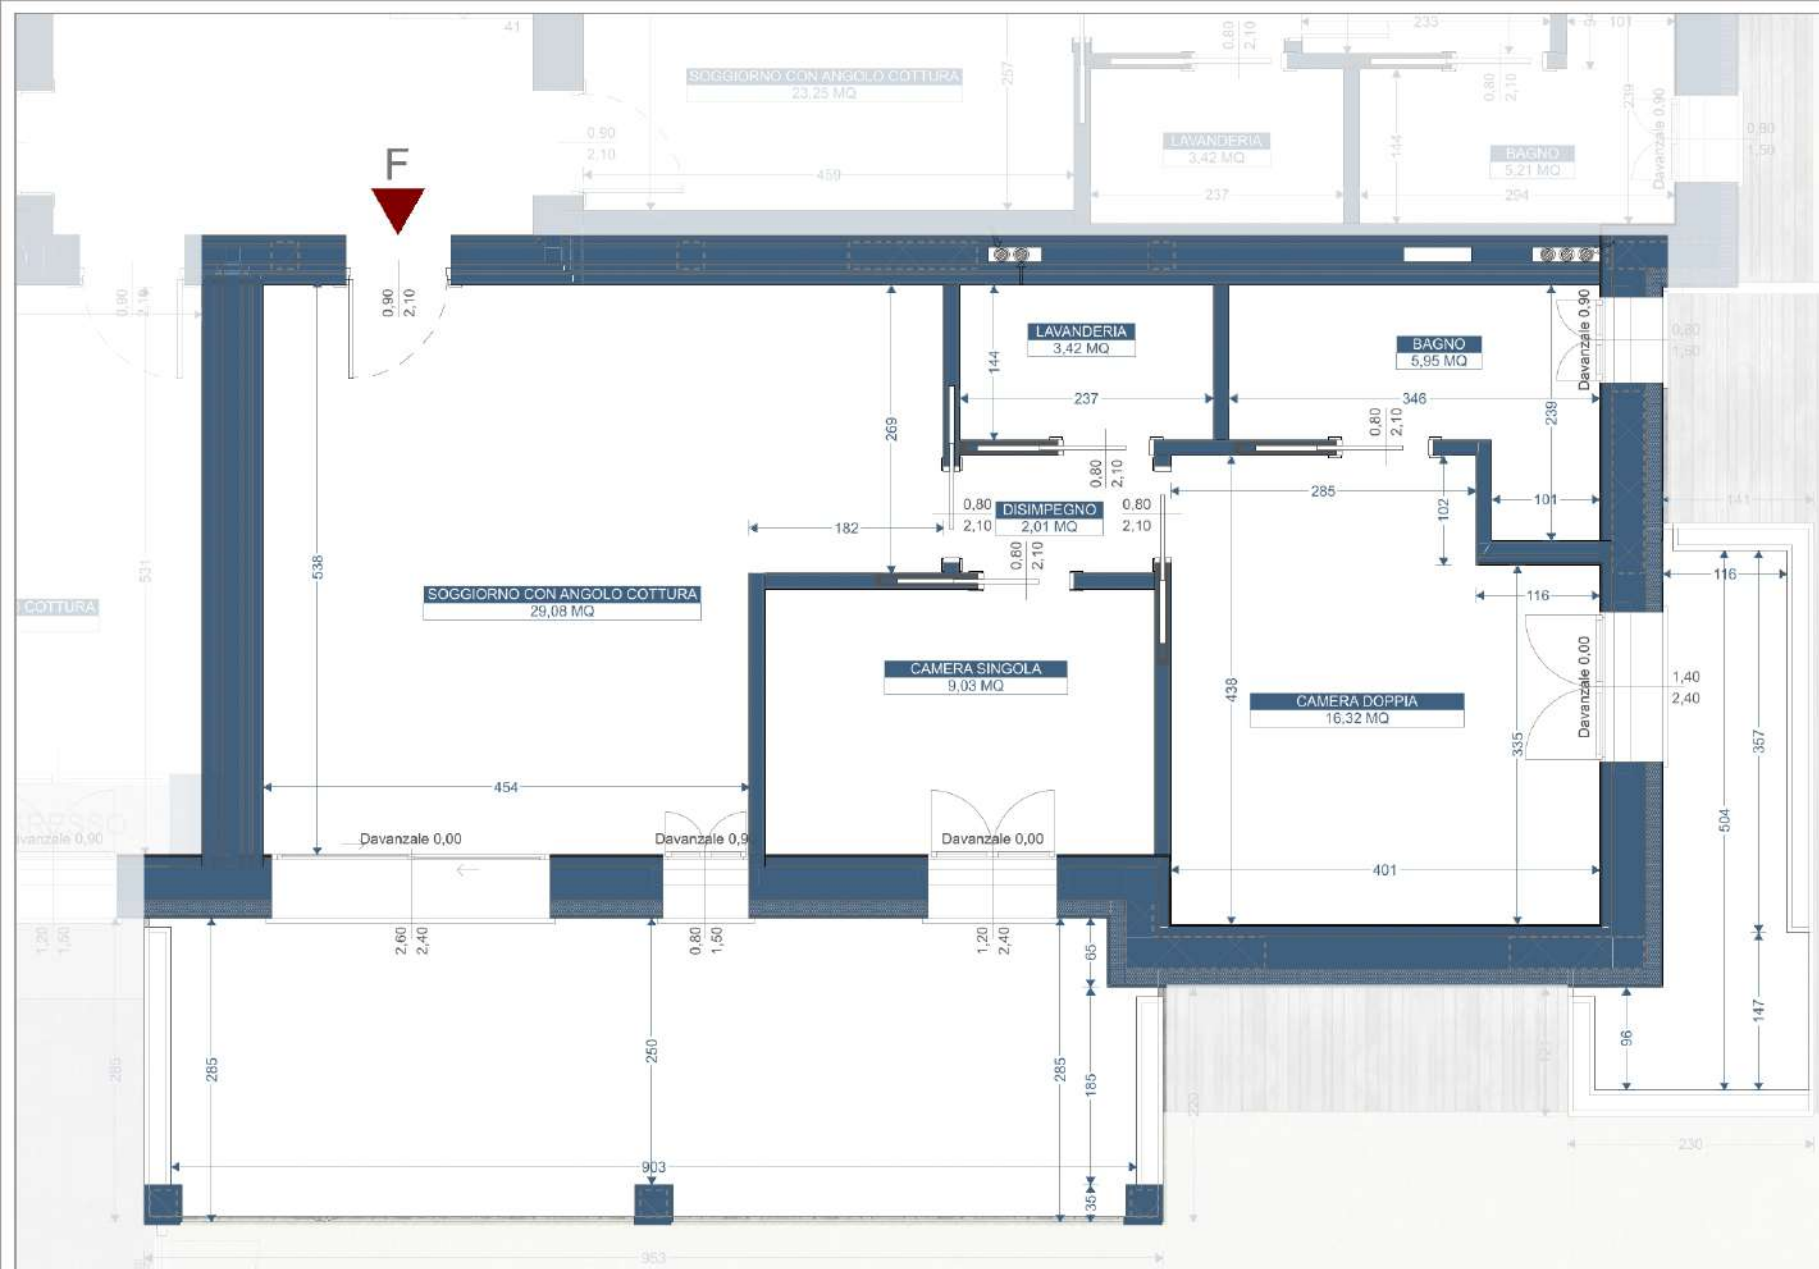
41
SOGGIORNO CON ANGOLO COTTURA
23,25 MQ
257
0,80
2,10
233
101
0,80
2,10
LAVANDERIA
3,42 MQ
144
BAGNO
5,21 MQ
239
Davanzale 0,90
0,80
1,50
0,90
2,10
459
237
294

F

0,90
2,10
0,90
2,10

LAVANDERIA
3,42 MQ
144
BAGNO
5,95 MQ
Davanzale 0,90
0,80
1,50
237
346
0,80
2,10
239
269
0,80
2,10
285
101
102
0,80
2,10
DISIMPEGNO
2,01 MQ
0,80
2,10
182
0,80
2,10
538
531
COTTURA
SOGGIORNO CON ANGOLO COTTURA
29,08 MQ
116
116
CAMERA SINGOLA
9,03 MQ
Davanzale 0,00
1,40
2,40
438
CAMERA DOPPIA
16,32 MQ
335
357
454
504
Davanzale 0,00
Davanzale 0,9
Davanzale 0,00
Davanzale 0,90
401
1,20
1,50
2,60
2,40
0,80
1,50
1,20
2,40
65
285
250
285
185
96
147
903
35
230
953